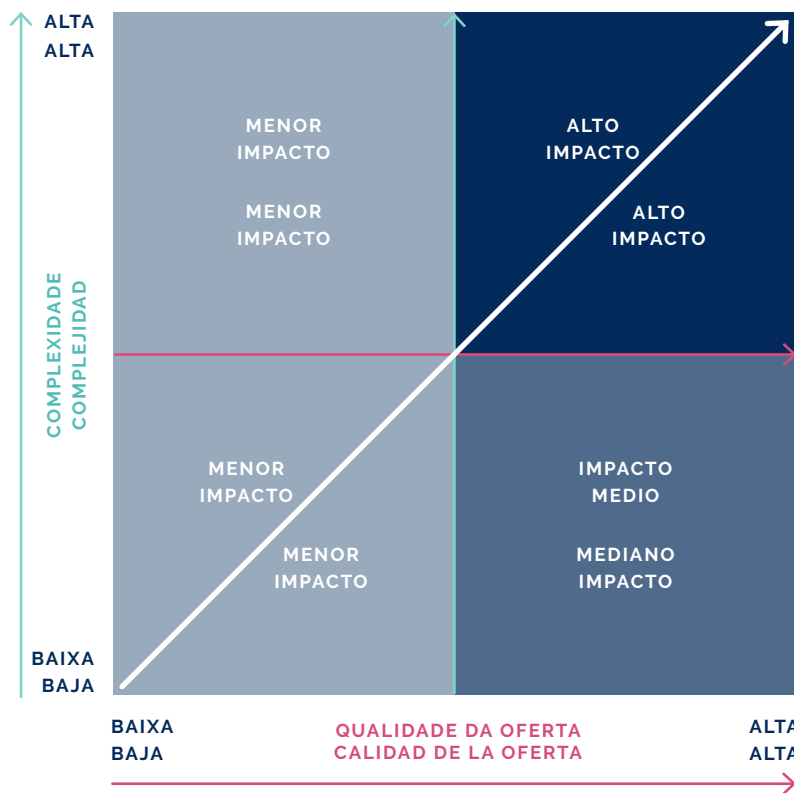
ALTA
ALTA

COMPLEXIDADE
COMPLEJIDAD

MENOR IMPACTO

MENOR IMPACTO

ALTO IMPACTO

ALTO IMPACTO

MENOR IMPACTO

MENOR IMPACTO

IMPACTO MEDIO

MEDIANO IMPACTO

BAIXA
BAJA

BAIXA
BAJA

QUALIDADE DA OFERTA
CALIDAD DE LA OFERTA

ALTA
ALTA